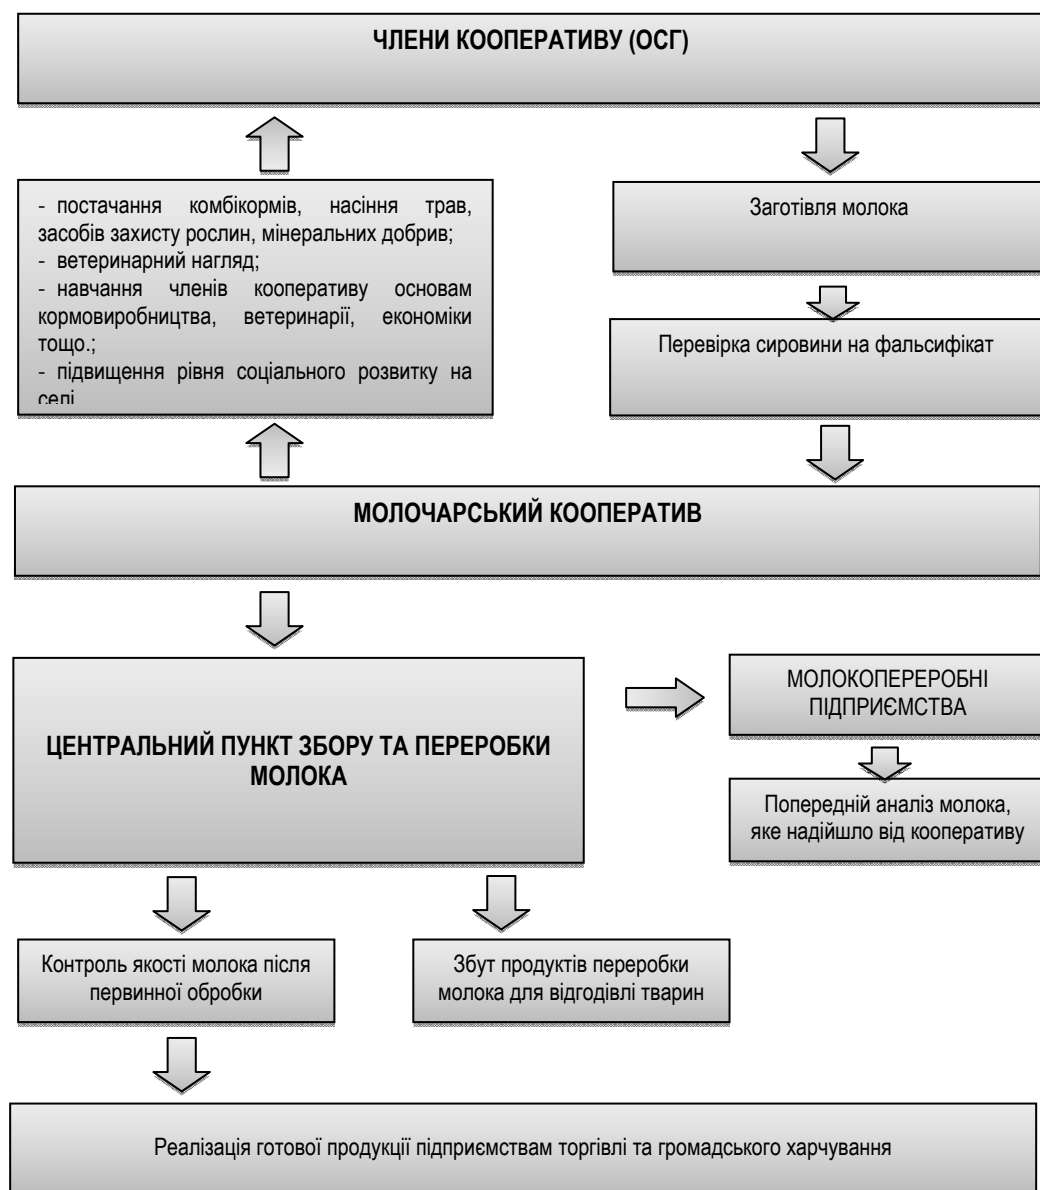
ЧЛЕНИ КООПЕРАТИВУ (ОСГ)

- постачання комбікормів, насіння трав, засобів захисту рослин, мінеральних добрив;
- ветеринарний нагляд;
- навчання членів кооперативу основам кормовиробництва, ветеринарії, економіки тощо.;
- підвищення рівня соціального розвитку на селі

Заготівля молока

Перевірка сировини на фальсифікат

МОЛОЧАРСЬКИЙ КООПЕРАТИВ

ЦЕНТРАЛЬНИЙ ПУНКТ ЗБОРУ ТА ПЕРЕРОБКИ МОЛОКА

МОЛОКОПЕРЕРОБНІ ПІДПРИЄМСТВА

Попередній аналіз молока, яке надійшло від кооперативу

Контроль якості молока після первинної обробки

Збут продуктів переробки молока для відгодівлі тварин

Реалізація готової продукції підприємствам торгівлі та громадського харчування